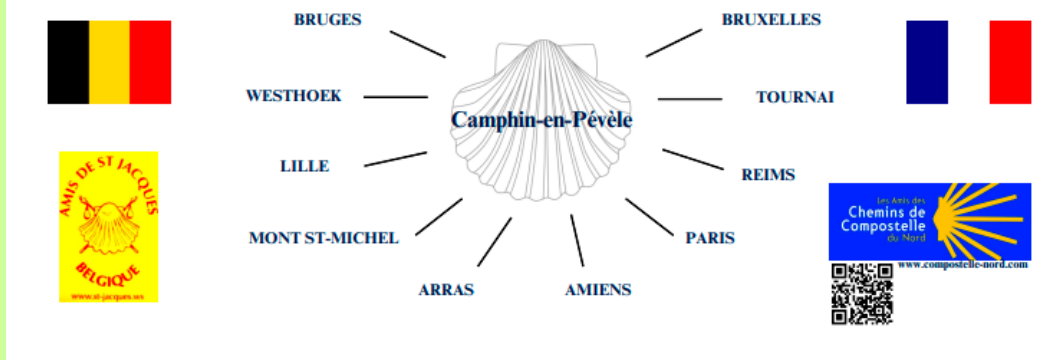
BRUGES

BRUXELLES

WESTHOEK

TOURNAI

Camphin-en-Pévèle

LILLE

REIMS

AMIS DE ST JACQUES

BELGIQUE

www.st-jacques.ws

MONT ST-MICHEL

PARIS

ARRAS

AMIENS

Les Amis des
Chemins de
Compostelle
du Nord

www.compostelle-nord.com